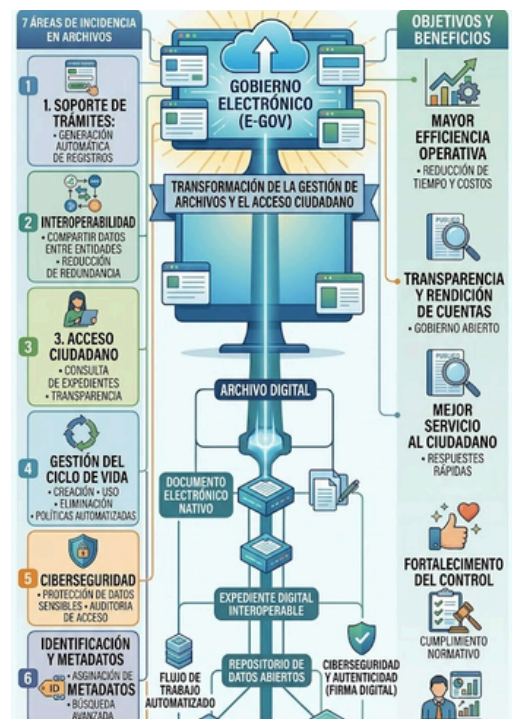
7 ÁREAS DE INCIDENCIA EN ARCHIVOS

1 1. SOPORTE DE TRÁMITES:
• GENERACIÓN AUTOMÁTICA DE REGISTROS

2 INTEROPERABILIDAD
• COMPARTIR DATOS ENTRE ENTIDADES
• REDUCCIÓN DE REDUNDANCIA

3 3. ACCESO CIUDADANO
• CONSULTA DE EXPEDIENTES
• TRANSPARENCIA

4 GESTIÓN DEL CICLO DE VIDA
• CREACIÓN • USO
• ELIMINACIÓN
• POLÍTICAS AUTOMATIZADAS

5 CIBERSEGURIDAD
• PROTECCIÓN DE DATOS SENSIBLES • AUDITORIA DE ACCESO

6 IDENTIFICACIÓN Y METADATOS
• ASIGNACIÓN DE METADATOS
• BÚSQUEDA AVANZADA

GOBIERNO ELECTRÓNICO (E-GOV)

TRANSFORMACIÓN DE LA GESTIÓN DE ARCHIVOS Y EL ACCESO CIUDADANO

ARCHIVO DIGITAL

DOCUMENTO ELECTRÓNICO NATIVO

EXPEDIENTE DIGITAL INTEROPERABLE

FLUJO DE TRABAJO AUTOMATIZADO

REPOSITORIO DE DATOS ABIERTOS

CIBERSEGURIDAD Y AUTENTICIDAD (FIRMA DIGITAL)

OBJETIVOS Y BENEFICIOS

MAYOR EFFICIENCIA OPERATIVA
• REDUCCIÓN DE TIEMPO Y COSTOS

PUBLICO

TRANSPARENCIA Y RENDICIÓN DE CUENTAS
• GOBIERNO ABIERTO

MEJOR SERVICIO AL CIUDADANO
• RESPUESTES RÁPIDAS

FORTALECIMIENTO DEL CONTROL

CUMPLIMIENTO NORMATIVO